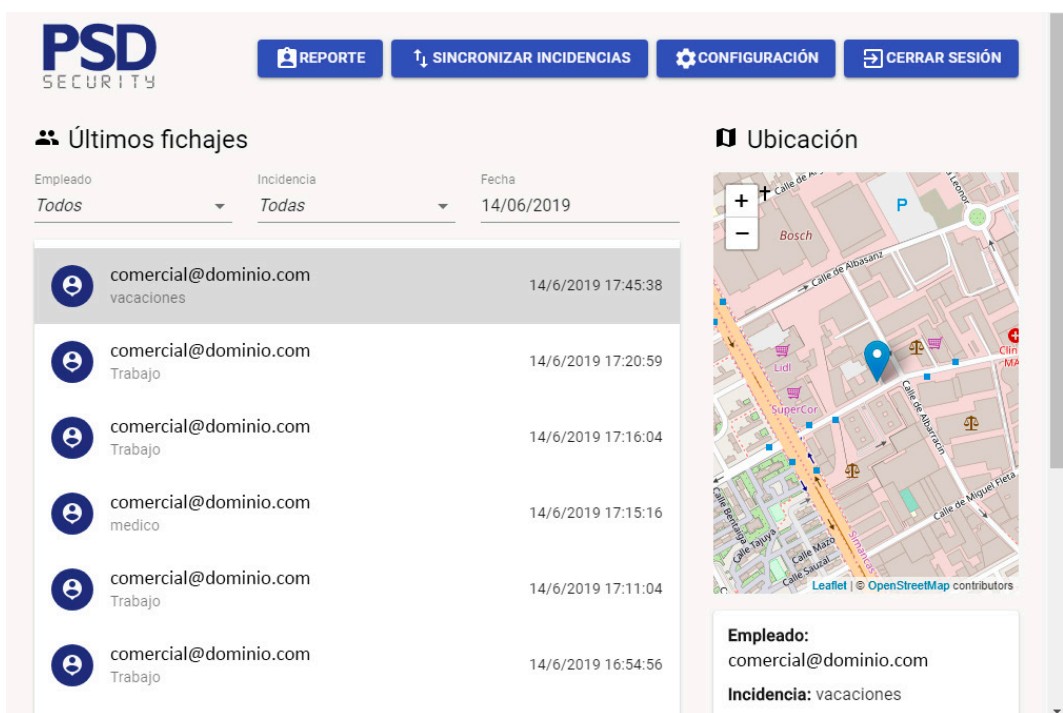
PSD
SECURITY

REPORTE
SINCRONIZAR INCIDENCIAS
CONFIGURACIÓN
CERRAR SESIÓN

Últimos fichajes

Empleado
Todos

Incidencia
Todas

Fecha
14/06/2019

comercial@dominio.com
vacaciones
14/6/2019 17:45:38

comercial@dominio.com
Trabajo
14/6/2019 17:20:59

comercial@dominio.com
Trabajo
14/6/2019 17:16:04

comercial@dominio.com
medico
14/6/2019 17:15:16

comercial@dominio.com
Trabajo
14/6/2019 17:11:04

comercial@dominio.com
Trabajo
14/6/2019 16:54:56

Ubicación

+
−
Calle de Al
Bosch
P
Calle de Albasanz
Lidl
SuperCor
Calle de Albarracín
Calle de Miguel Fleta
Calle Bentaiga
Calle Tajuya
Calle Mazo
Calle Sauzal
Simancas
Clín
MA
Leaflet | © OpenStreetMap contributors

Empleado:
comercial@dominio.com
Incidencia: vacaciones